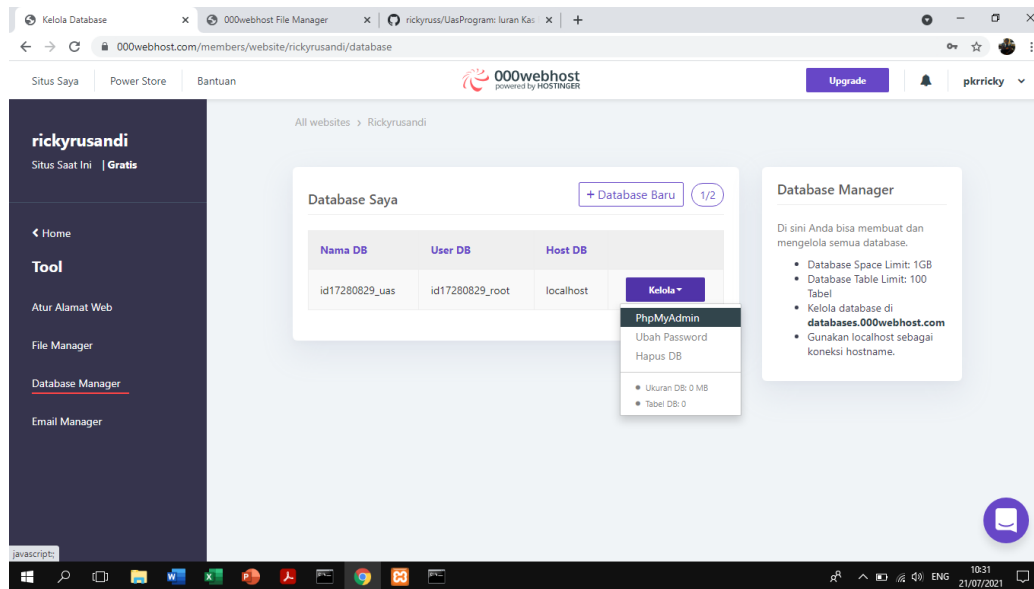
Kelola Database ×
000webhost File Manager ×
rickyruss/UasProgram: Iuran Kas ×
+

000webhost.com/members/website/rickyrusandi/database

Situs Saya
Power Store
Bantuan
000webhost powered by HOSTINGER
Upgrade
pkrricky

rickyrusandi
Situs Saat Ini | Gratis

< Home
Tool
Atur Alamat Web
File Manager
Database Manager
Email Manager

All websites > Rickyrusandi

Database Saya
+ Database Baru
1/2

| Nama DB | User DB | Host DB | |
|---|---|---|---|
| id17280829_uas | id17280829_root | localhost | Kelola |

PhpMyAdmin
Ubah Password
Hapus DB
Ukuran DB: 0 MB
Tabel DB: 0

Database Manager

Di sini Anda bisa membuat dan mengelola semua database.

- Database Space Limit: 1GB
- Database Table Limit: 100 Tabel
- Kelola database di databases.000webhost.com
- Gunakan localhost sebagai koneksi hostname.

javascript:;

ENG
10:31
21/07/2021